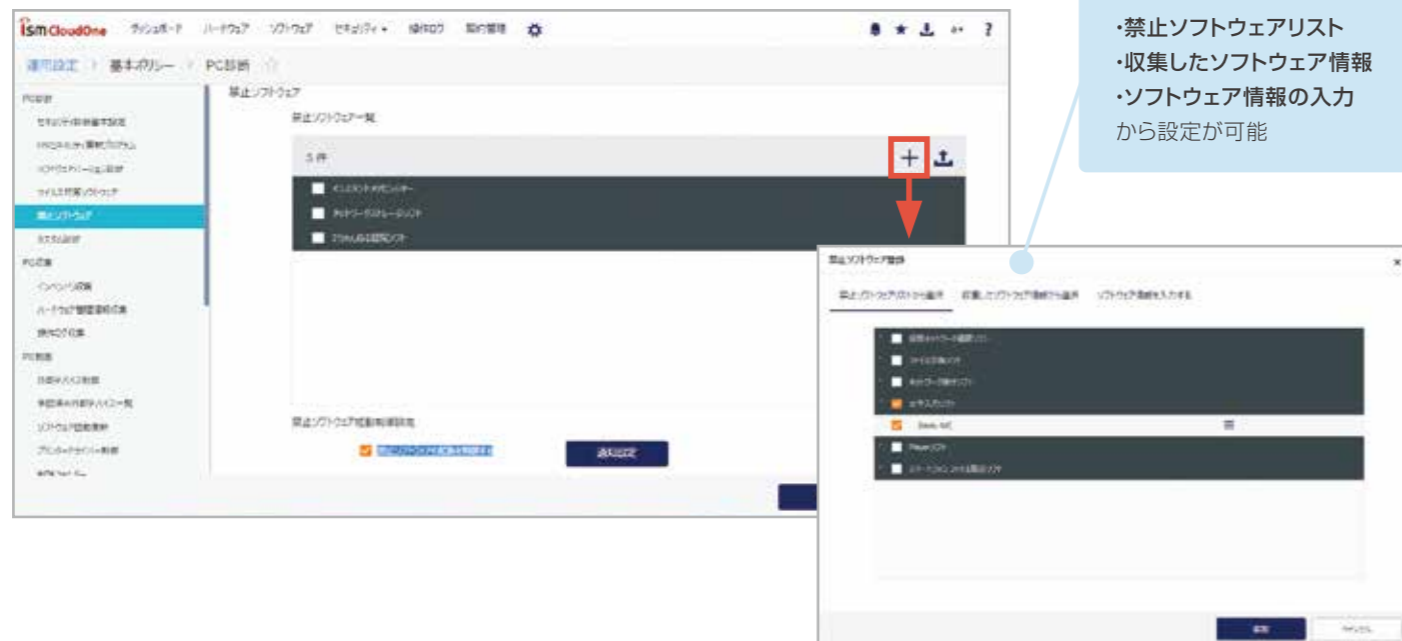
ISM CloudOne ダッシュボード ハードウェア ソフトウェア セキュリティ 操作ログ 契約管理

運用設定 > 基本ポリシー > PC診断

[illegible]

禁止ソフトウェア

禁止ソフトウェア一覧

5 件

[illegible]

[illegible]

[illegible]

禁止ソフトウェア起動制御設定

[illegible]

通知設定

・禁止ソフトウェアリスト
・収集したソフトウェア情報
・ソフトウェア情報の入力
から設定が可能

禁止ソフトウェア登録

禁止ソフトウェアリストから選択 収集したソフトウェア情報から選択 ソフトウェア情報を入力する

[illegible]

登録 キャンセル